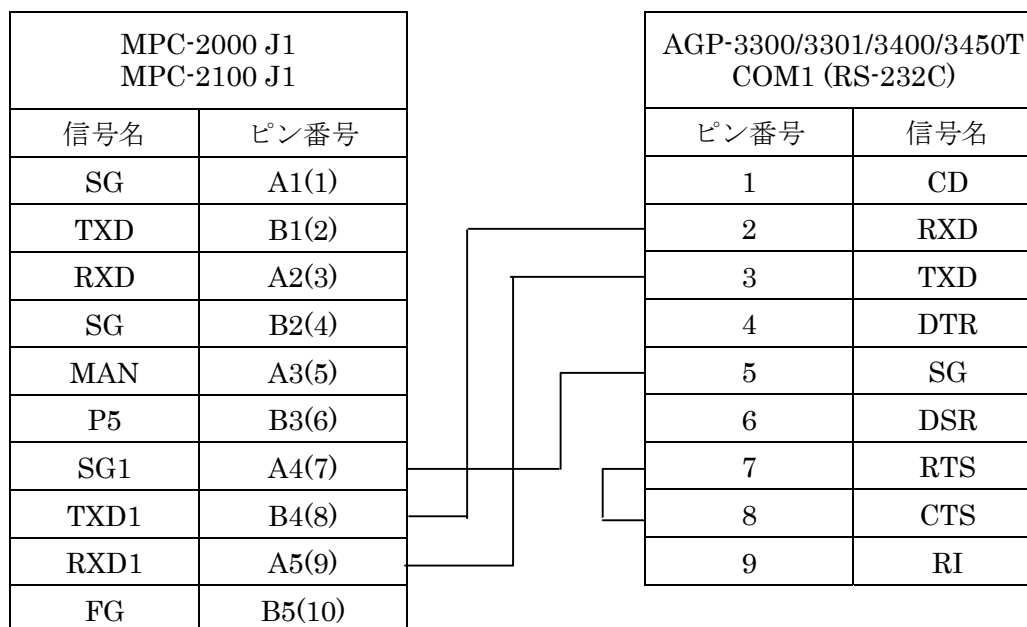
| MPC-2000 J1<br>MPC-2100 J1 | |
|---|---|
| 信号名 | ピン番号 |
| SG | A1(1) |
| TXD | B1(2) |
| RXD | A2(3) |
| SG | B2(4) |
| MAN | A3(5) |
| P5 | B3(6) |
| SG1 | A4(7) |
| TXD1 | B4(8) |
| RXD1 | A5(9) |
| FG | B5(10) |

| AGP-3300/3301/3400/3450T<br>COM1 (RS-232C) | |
|---|---|
| ピン番号 | 信号名 |
| 1 | CD |
| 2 | RXD |
| 3 | TXD |
| 4 | DTR |
| 5 | SG |
| 6 | DSR |
| 7 | RTS |
| 8 | CTS |
| 9 | RI |